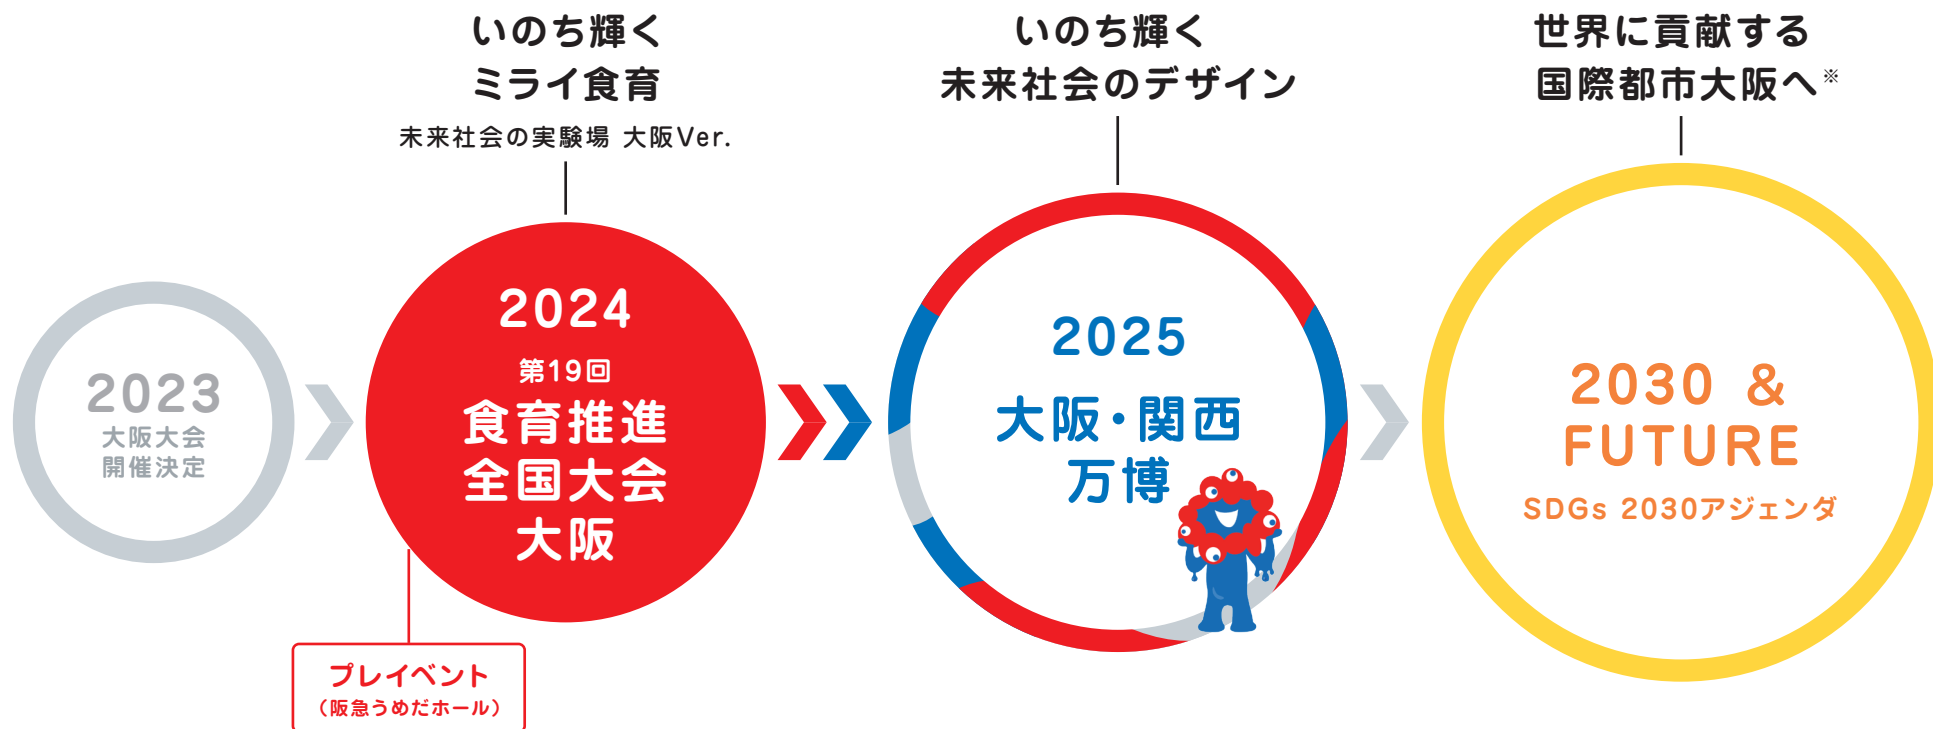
2023
大阪大会
開催決定

いのち輝く
ミライ食育
未来社会の実験場 大阪Ver.

2024
第19回
食育推進
全国大会
大阪

プレイベント
（阪急うめだホール）

いのち輝く
未来社会のデザイン

2025
大阪・関西
万博

世界に貢献する
国際都市大阪へ※

2030 &
FUTURE
SDGs 2030アジェンダ